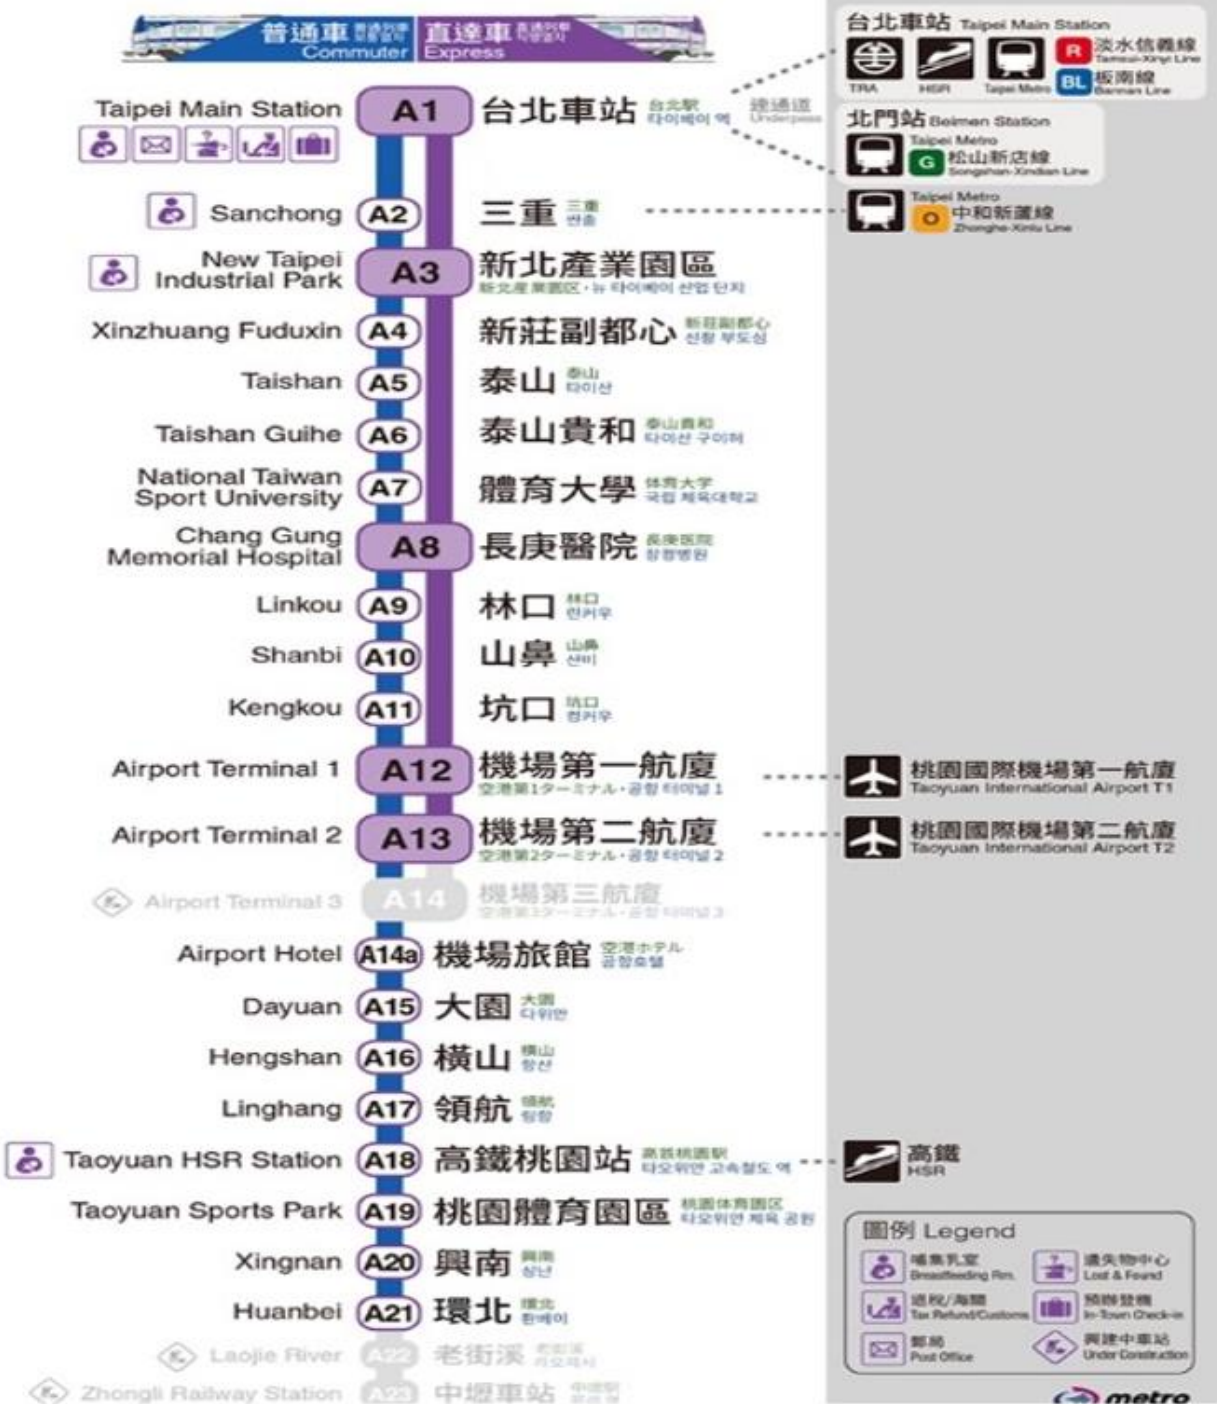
普通車 Commuter 直達車 Express

Taipei Main Station A1 台北車站 台北駅 타이베이 역
地下道 Underpass

台北車站 Taipei Main Station
TRA HSR Taipei Metro
R 淡水信義線 Tamsui-Xinyi Line
BL 板南線 Bannan Line

北門站 Beimen Station
Taipei Metro
G 松山新店線 Songshan-Xindian Line

Sanchong A2 三重 三重 싼총
Taipei Metro
O 中和新蘆線 Zhonghe-Xinlu Line

New Taipei Industrial Park A3 新北產業園區 新北産業園区 · 뉴 타이베이 산업 단지

Xinzhuang Fuduxin A4 新莊副都心 新荘副都心 신좡 부도심

Taishan A5 泰山 泰山 타이산

Taishan Guihe A6 泰山貴和 泰山貴和 타이산 구이허

National Taiwan Sport University A7 體育大學 体育大学 국립 체육대학교

Chang Gung Memorial Hospital A8 長庚醫院 長庚医院 창경병원

Linkou A9 林口 林口 린커우

Shanbi A10 山鼻 山鼻 산비

Kengkou A11 坑口 坑口 컹커우

Airport Terminal 1 A12 機場第一航廈 空港第1ターミナル · 공항 터미널 1
桃園國際機場第一航廈 Taoyuan International Airport T1

Airport Terminal 2 A13 機場第二航廈 空港第2ターミナル · 공항 터미널 2
桃園國際機場第二航廈 Taoyuan International Airport T2

Airport Terminal 3 A14 機場第三航廈 空港第3ターミナル · 공항 터미널 3

Airport Hotel A14a 機場旅館 空港ホテル 공항호텔

Dayuan A15 大園 大園 다위안

Hengshan A16 橫山 横山 헝산

Linghang A17 領航 領航 링항

Taoyuan HSR Station A18 高鐵桃園站 高鉄桃園駅 타오위안 고속철도 역
高鐵 HSR

Taoyuan Sports Park A19 桃園體育園區 桃園体育園区 타오위안 체육 공원

Xingnan A20 興南 興南 싱난

Huanbei A21 環北 環北 환베이

Laojie River A22 老街溪 老街渓 라오제시

Zhongli Railway Station A23 中壢車站 中壢駅

圖例 Legend
哺集乳室 Breastfeeding Rm.
遺失物中心 Lost & Found
退稅/海關 Tax Refund/Customs
預辦登機 In-Town Check-in
郵局 Post Office
興建中車站 Under Construction

metro